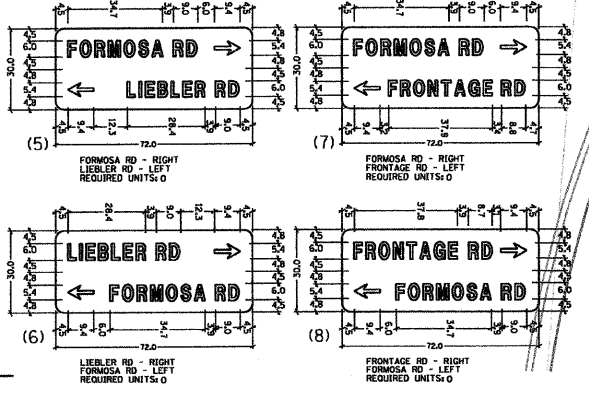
4.5 34.7 4.5 9.0 6.0 9.4 4.5

4.5 6.0 4.5 4.5 5.4 4.8 30.0

FORMOSA RD ⇒

⇐ LIEBLER RD

4.8 5.4 4.5 4.5 6.0 4.5

4.5 4.5 12.3 28.4 9.0 4.5

72.0

(5)

FORMOSA RD - RIGHT
LIEBLER RD - LEFT
REQUIRED UNITS: 0

4.5 34.7 4.5 9.0 6.0 9.4 4.5

4.5 6.0 4.5 4.5 5.4 4.8 30.0

FORMOSA RD ⇒

⇐ FRONTAGE RD

4.8 5.4 4.5 4.5 6.0 4.5

4.5 9.4 6.0 37.9 4.5 8.8 4.7

72.0

(7)

FORMOSA RD - RIGHT
FRONTAGE RD - LEFT
REQUIRED UNITS: 0

4.5 28.4 4.5 9.0 12.3 9.4 4.5

4.5 6.0 4.5 4.5 5.4 4.8 30.0

LIEBLER RD ⇒

⇐ FORMOSA RD

4.8 5.4 4.5 4.5 6.0 4.5

4.5 9.4 6.0 34.7 9.0 4.5

72.0

(6)

LIEBLER RD - RIGHT
FORMOSA RD - LEFT
REQUIRED UNITS: 0

4.5 37.8 4.5 8.7 9.4 4.5

4.5 6.0 4.5 4.5 5.4 4.8 30.0

FRONTAGE RD ⇒

⇐ FORMOSA RD

4.8 5.4 4.5 4.5 6.0 4.5

4.5 9.4 6.0 34.7 9.0 4.5

72.0

(8)

FRONTAGE RD - RIGHT
FORMOSA RD - LEFT
REQUIRED UNITS: 0